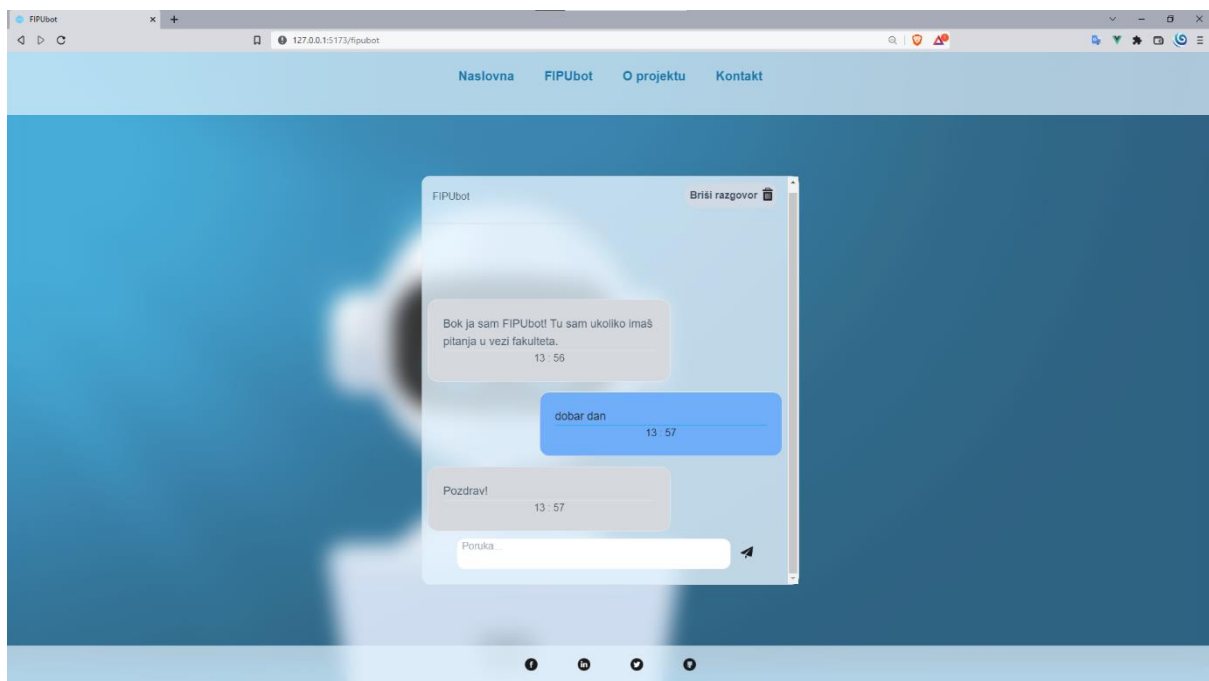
FIPUbot

127.0.0.1:5173/fipubot

Naslovna FIPUbot O projektu Kontakt

FIPUbot

Briši razgovor

Bok ja sam FIPUbot! Tu sam ukoliko imaš pitanja u vezi fakulteta.
13 : 56

dobar dan
13 : 57

Pozdrav!
13 : 57

Poruka...